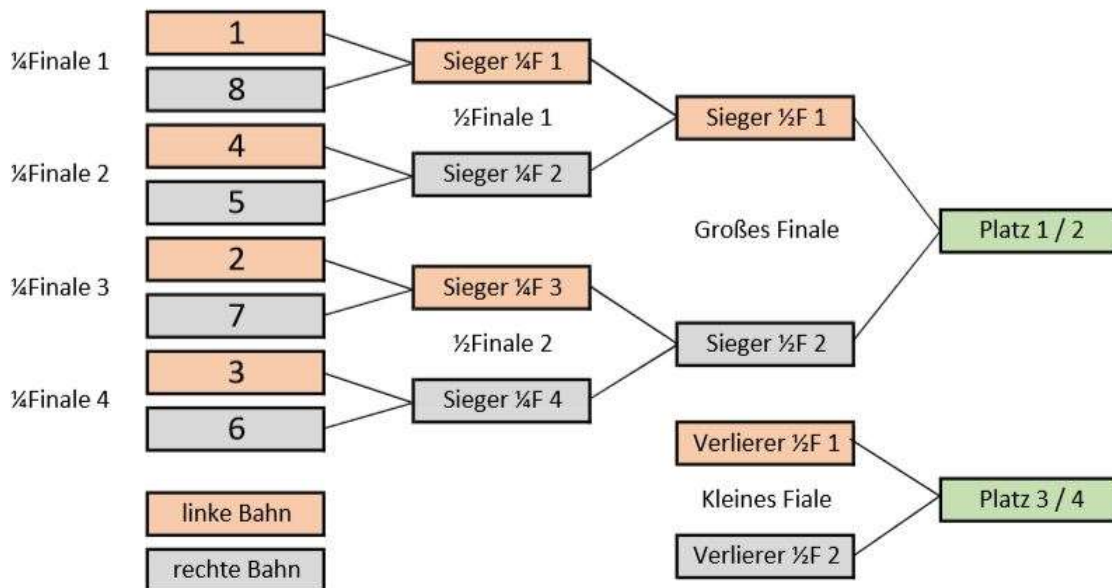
¼Finale 1
1
8
Sieger ¼F 1
½Finale 1
Sieger ½F 1
¼Finale 2
4
5
Sieger ¼F 2
Großes Finale
Platz 1 / 2
¼Finale 3
2
7
Sieger ¼F 3
½Finale 2
Sieger ½F 2
¼Finale 4
3
6
Sieger ¼F 4
Verlierer ½F 1
Kleines Fiale
Platz 3 / 4
Verlierer ½F 2
linke Bahn
rechte Bahn